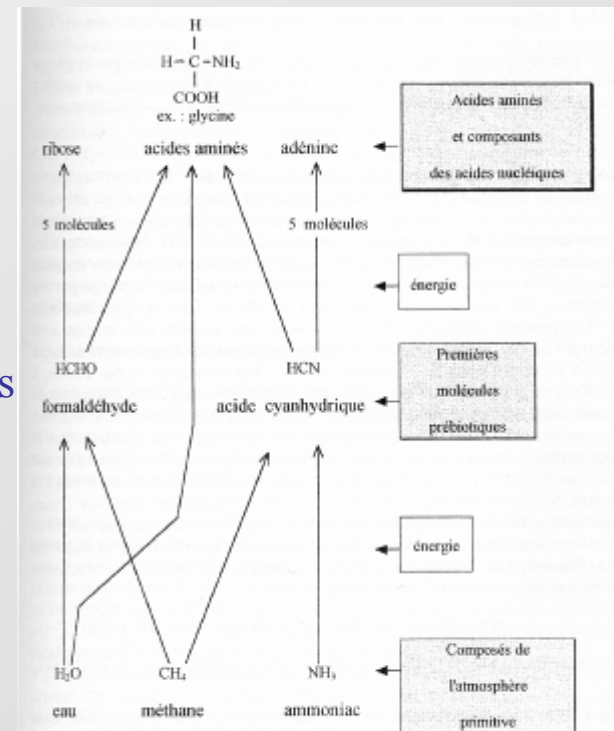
H
|
H – C – $NH_2$
|
COOH
ex. : glycine

ribose    acides aminés    adénine

Acides aminés et composants des acides nucléiques

5 molécules    5 molécules

énergie

HCHO    HCN
formaldéhyde    acide cyanhydrique

Premières molécules prébiotiques

s

énergie

$H_2O$    $CH_4$    $NH_3$
eau    méthane    ammoniac

Composés de l'atmosphère primitive